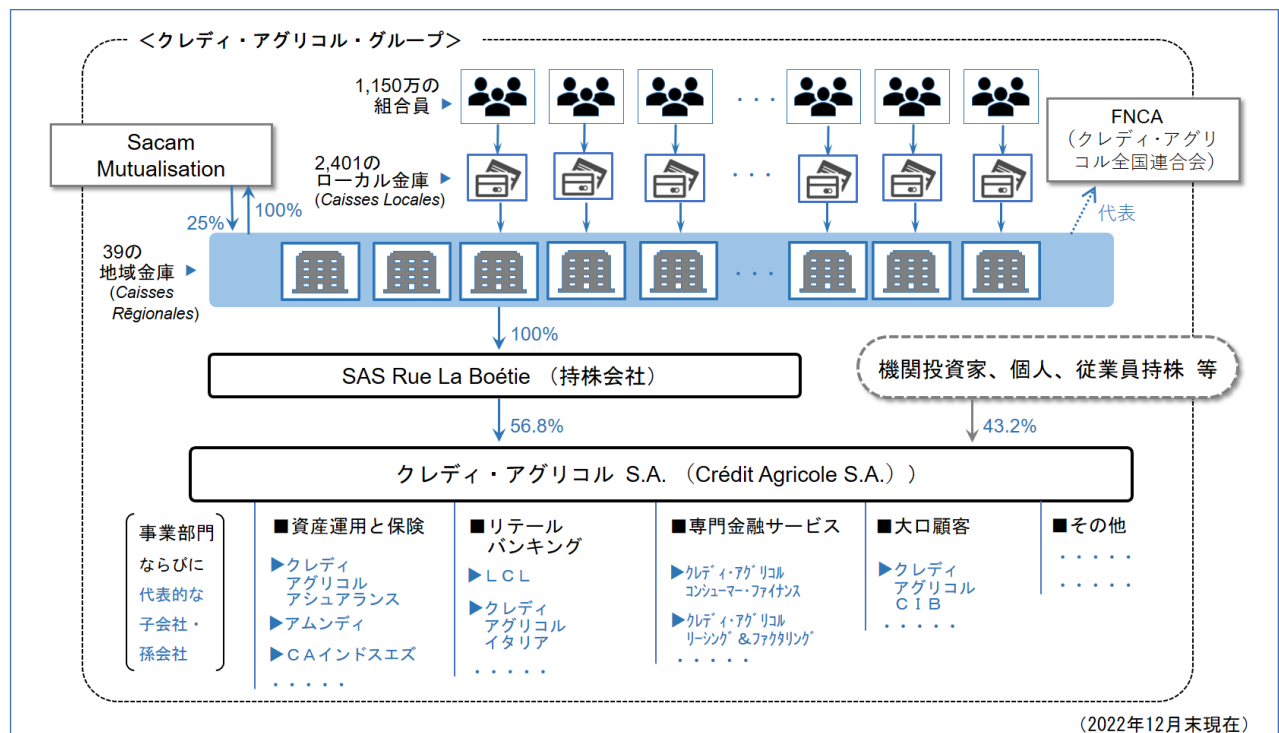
＜クレディ・アグリコル・グループ＞

1,150万の組合員

・・・

Sacam Mutualisation

2,401のローカル金庫 (Caisses Locales)

FNCA（クレディ・アグリコル全国連合会）

25%

100%

代表

39の地域金庫 (Caisses Rēgionales)

100%

SAS Rue La Boétie （持株会社）

機関投資家、個人、従業員持株 等

56.8%

43.2%

クレディ・アグリコル S.A. （Crédit Agricole S.A.））

事業部門ならびに代表的な子会社・孫会社

■資産運用と保険
▶クレディアグリコルアシュアランス
▶アムンディ
▶ＣＡインドスエズ
・・・・・

■リテールバンキング
▶ＬＣＬ
▶クレディアグリコルイタリア
・・・・・

■専門金融サービス
▶ｸﾚﾃﾞｨ・ｱｸﾞﾘｺﾙ ｺﾝｼｭｰﾏｰ・ﾌｧｲﾅﾝｽ
▶ｸﾚﾃﾞｨ・ｱｸﾞﾘｺﾙ ﾘｰｼﾝｸﾞ ＆ﾌｧｸﾀﾘﾝｸﾞ
・・・・・

■大口顧客
▶クレディアグリコルＣＩＢ
・・・・・

■その他
・・・・・
・・・・・

（2022年12月末現在）